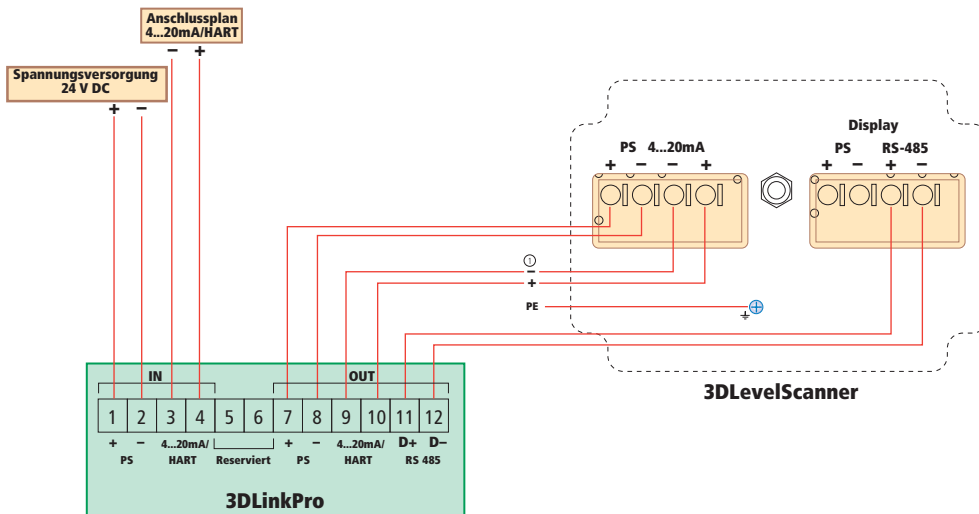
Anschlussplan
4...20mA/HART
− +

Spannungsversorgung
24 V DC
+ −

Display
PS 4...20mA
+ − − +
PS RS-485
+ − + −

①
−
+
PE

IN
OUT
1 2 3 4 5 6 7 8 9 10 11 12
+ − 4...20mA/ + − 4...20mA/ D+ D−
PS HART Reserviert PS HART RS 485

3DLinkPro

3DLevelScanner